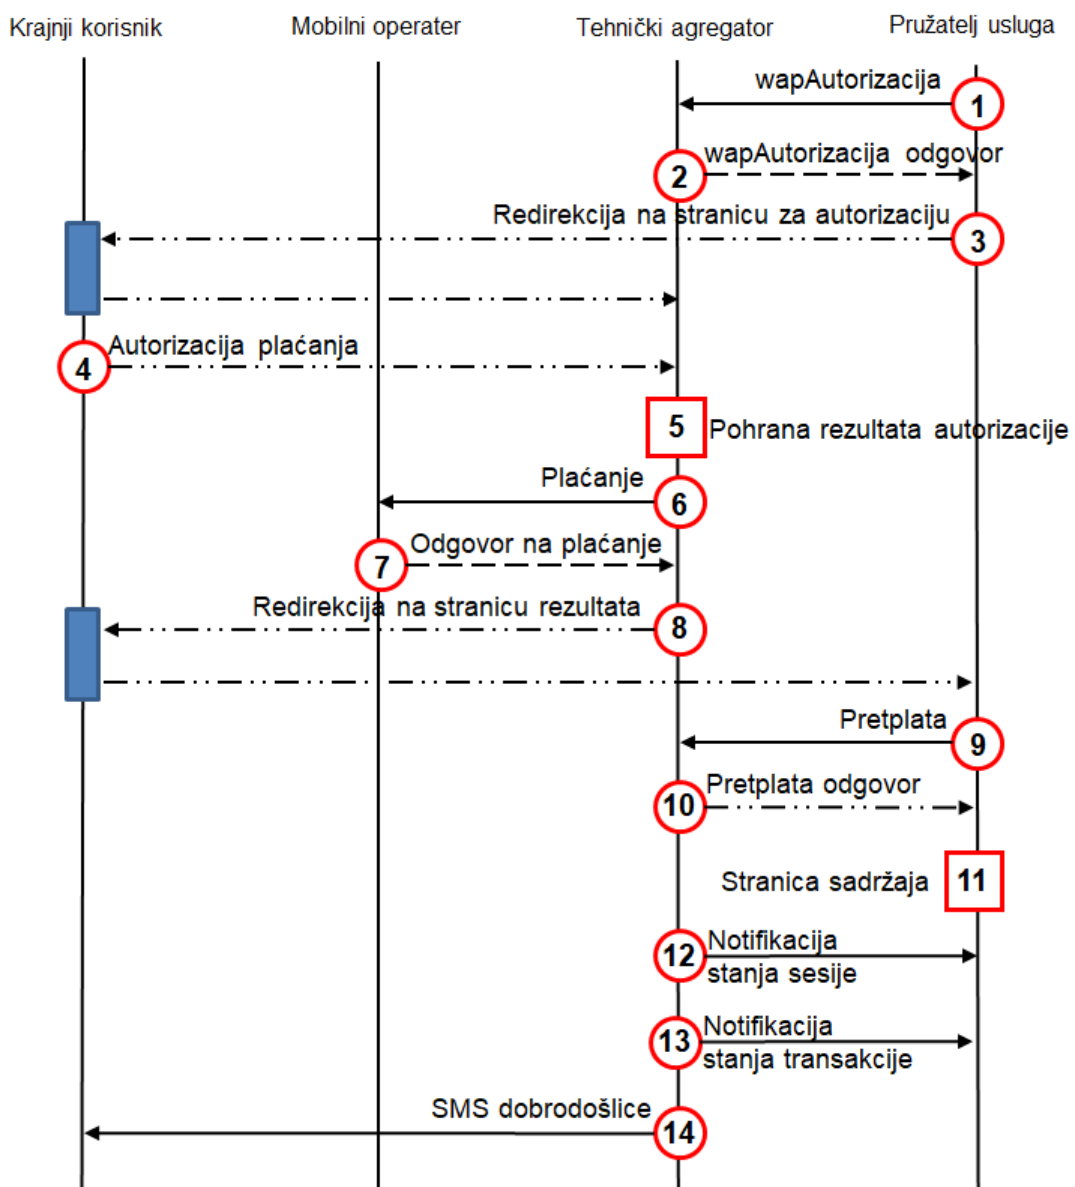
Krajnji korisnik
Mobilni operater
Tehnički agregator
Pružatelj usluga

wapAutorizacija
1

2
wapAutorizacija odgovor

Redirekcija na stranicu za autorizaciju
3

4
Autorizacija plaćanja

5
Pohrana rezultata autorizacije

Plaćanje
6

7
Odgovor na plaćanje

Redirekcija na stranicu rezultata
8

Pretplata
9

10
Pretplata odgovor

Stranica sadržaja
11

12
Notifikacija stanja sesije

13
Notifikacija stanja transakcije

SMS dobrodošlice
14